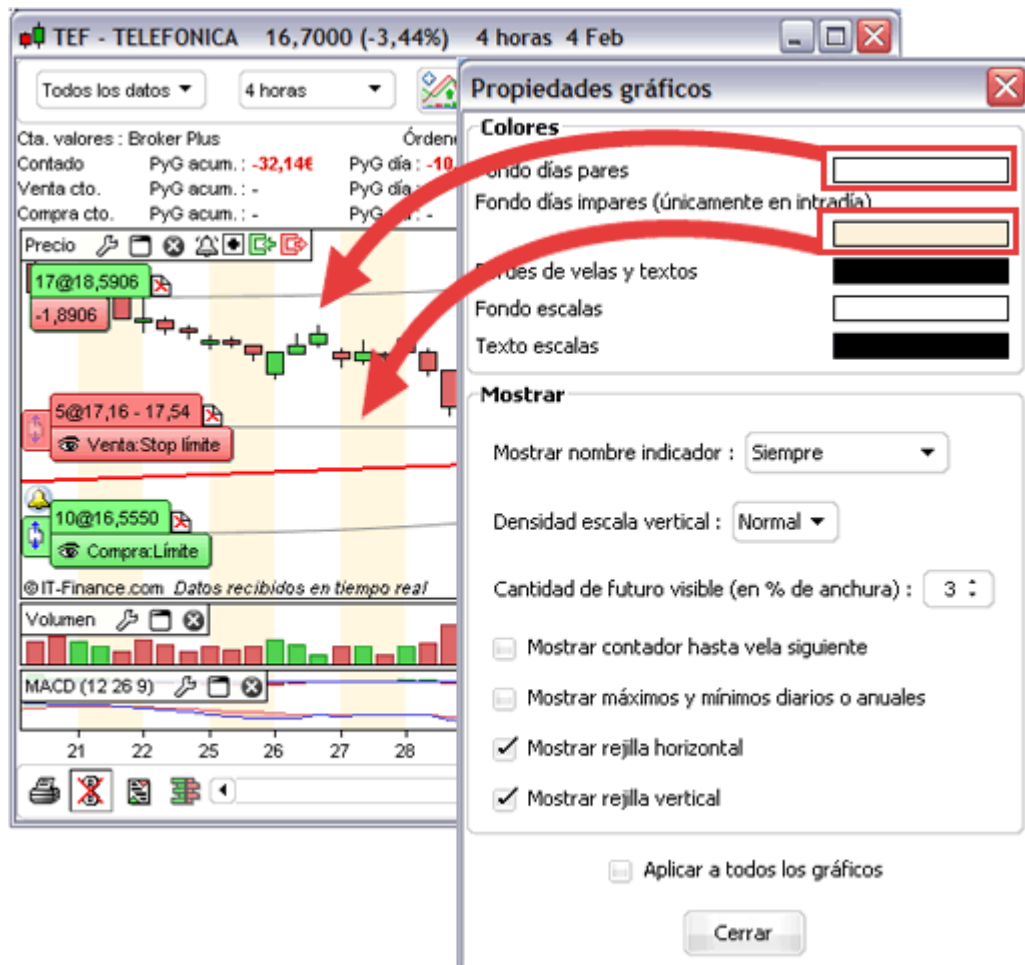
TEF - TELEFONICA 16,7000 (-3,44%) 4 horas 4 Feb

Todos los datos
4 horas

Cta. valores : Broker Plus
Órdene
Contado PyG acum. : -32,14€ PyG día : -10.
Venta cto. PyG acum. : - PyG día
Compra cto. PyG acum. : - PyG

Precio

17@18,5906
-1,8906

5@17,16 - 17,54
Venta:Stop límite

10@16,5550
Compra:Límite

©IT-Finance.com Datos recibidos en tiempo real

Volumen

MACD (12 26 9)

21 22 25 26 27 28

Propiedades gráficos

Colores
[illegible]ondo días pares
Fondo días impares (únicamente en intradía)
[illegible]des de velas y textos
Fondo escalas
Texto escalas

Mostrar
Mostrar nombre indicador : Siempre
Densidad escala vertical : Normal
Cantidad de futuro visible (en % de anchura) : 3
Mostrar contador hasta vela siguiente
Mostrar máximos y mínimos diarios o anuales
Mostrar rejilla horizontal
Mostrar rejilla vertical

Aplicar a todos los gráficos

Cerrar